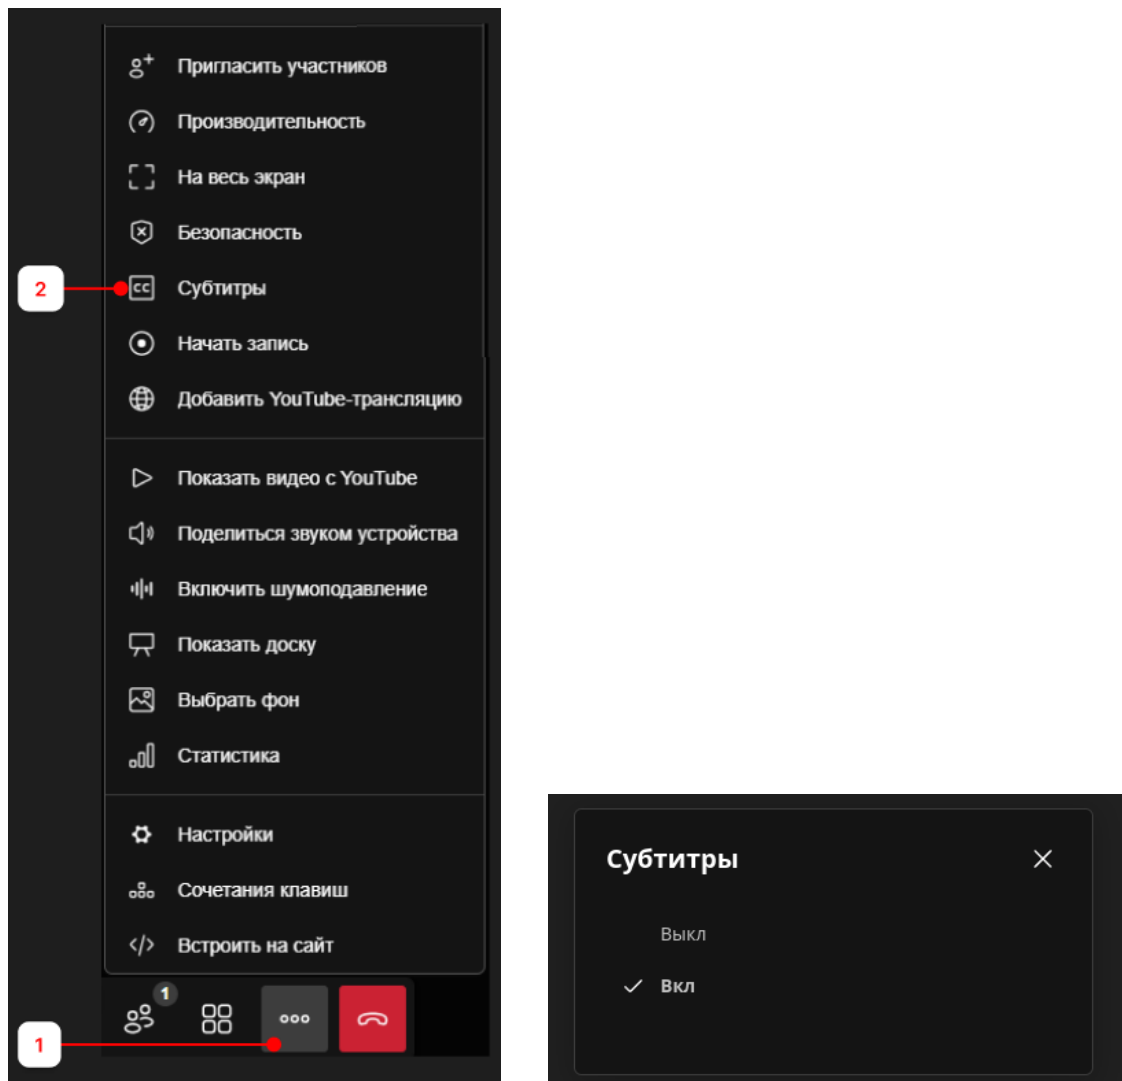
Пригласить участников
Производительность
На весь экран
Безопасность
2
Субтитры
Начать запись
Добавить YouTube-трансляцию

Показать видео с YouTube
Поделиться звуком устройства
Включить шумоподавление
Показать доску
Выбрать фон
Статистика

Настройки
Сочетания клавиш
Встроить на сайт

1
1

Субтитры
Выкл
Вкл